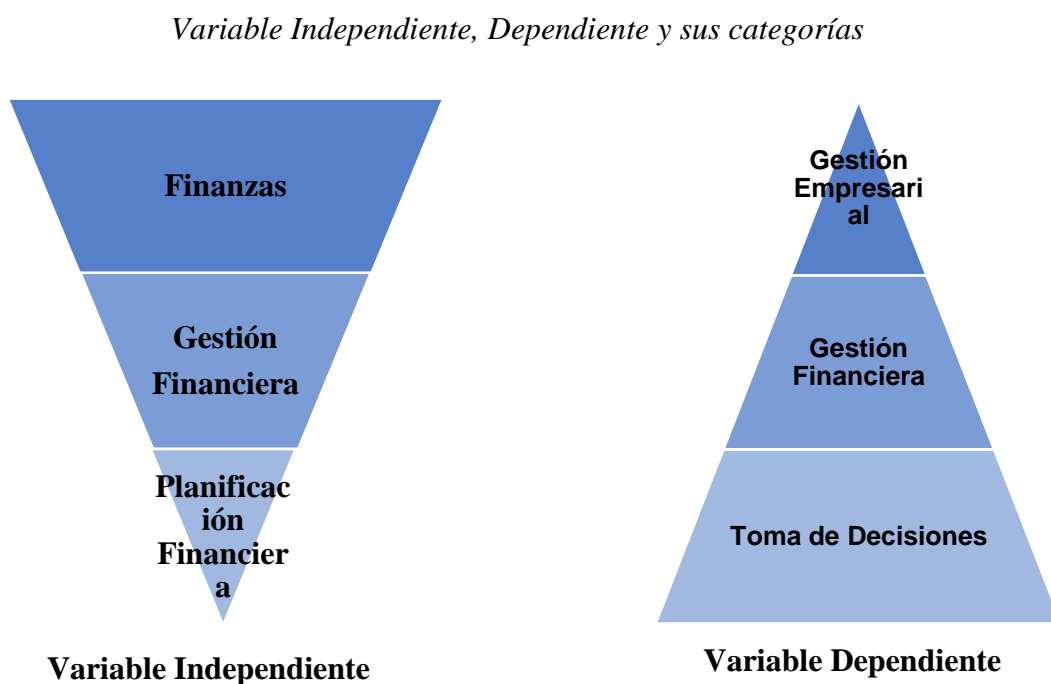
Variable Independiente, Dependiente y sus categorías

Finanzas

Gestión Financiera

Planificación Financiera

Variable Independiente

Gestión Empresarial

Gestión Financiera

Toma de Decisiones

Variable Dependiente